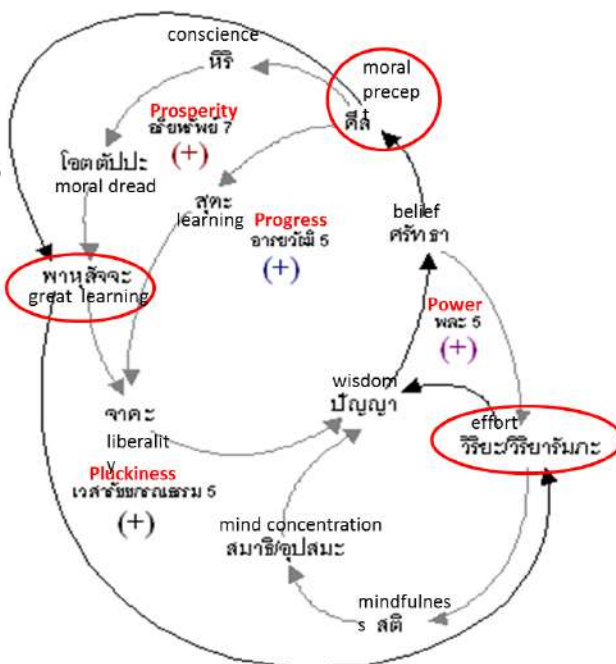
conscience
หิริ

moral precept
ศีล

Prosperity
อริยทรัพย์ 7
(+)

โอตตัปปะ
moral dread

สุตะ
learning

Progress
อารยวัฒิ 5
(+)

belief
ศรัทธา

พาหุสัจจะ
great learning

Power
พละ 5
(+)

wisdom
ปัญญา

จาคะ
liberality

effort
วิริยะ/วิริยารัมภะ

Pluckiness
เวสารัชชกรณธรรม 5
(+)

mind concentration
สมาธิ/อุปสมะ

mindfulness สติ